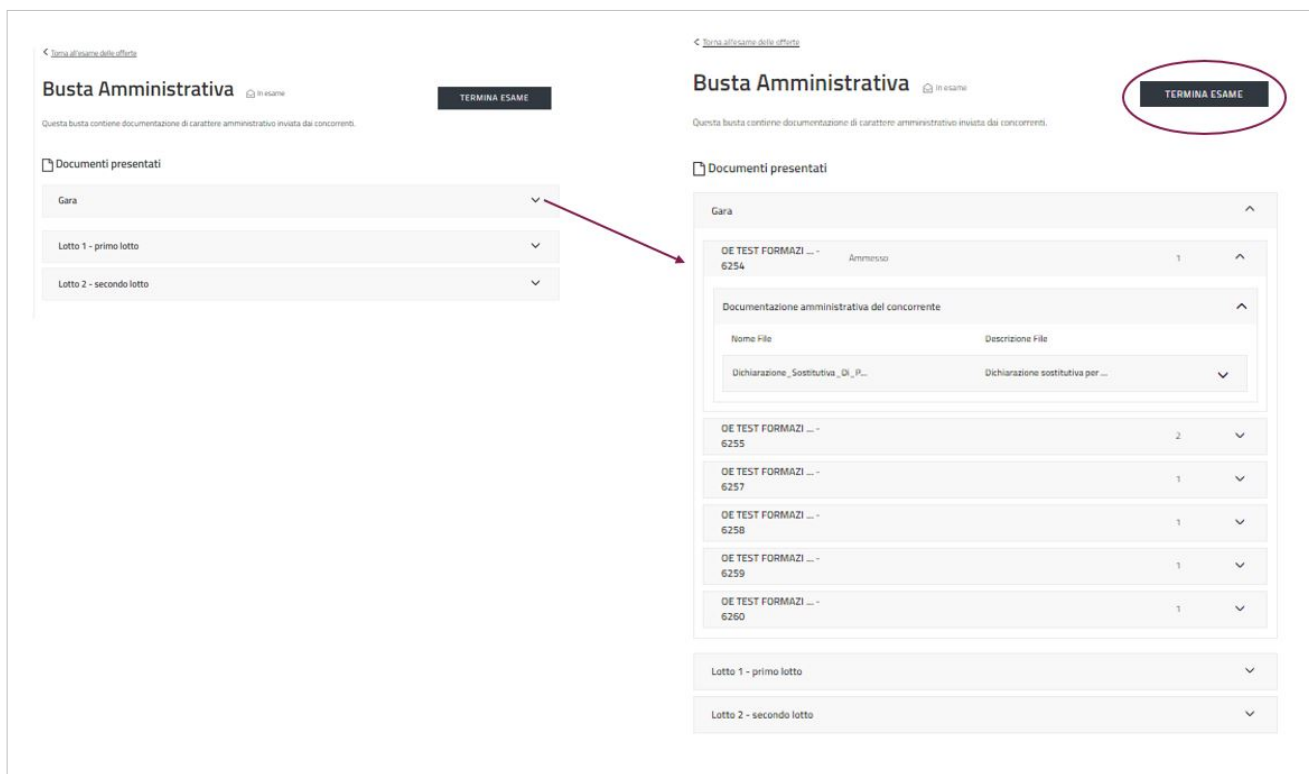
< Torna all'esame delle offerte

Busta Amministrativa In esame

TERMINA ESAME

Questa busta contiene documentazione di carattere amministrativo inviata dai concorrenti.

Documenti presentati

Gara

Lotto 1 - primo lotto

Lotto 2 - secondo lotto

< Torna all'esame delle offerte

Busta Amministrativa In esame

TERMINA ESAME

Questa busta contiene documentazione di carattere amministrativo inviata dai concorrenti.

Documenti presentati

Gara

OE TEST FORMAZI ... - 6254 Ammesso 1

Documentazione amministrativa del concorrente

| Nome File | Descrizione File |
|---|---|
| Dichiarazione_Sostitutiva_Di_P... | Dichiarazione sostitutiva per ... |

OE TEST FORMAZI ... - 6255 2

OE TEST FORMAZI ... - 6257 1

OE TEST FORMAZI ... - 6258 1

OE TEST FORMAZI ... - 6259 1

OE TEST FORMAZI ... - 6260 1

Lotto 1 - primo lotto

Lotto 2 - secondo lotto